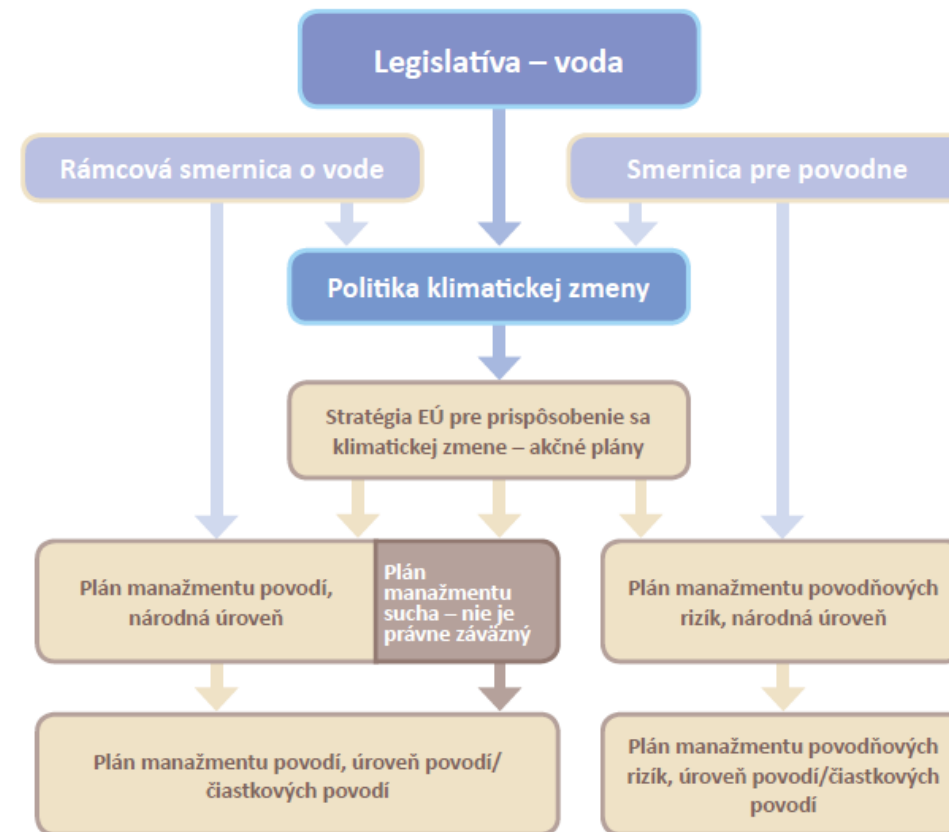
Legislatíva – voda

Rámcová smernica o vode

Smernica pre povodne

Politika klimatickej zmeny

Stratégia EÚ pre prispôsobenie sa klimatickej zmene – akčné plány

Plán manažmentu povodí, národná úroveň

Plán manažmentu sucha – nie je právne záväzný

Plán manažmentu povodňových rizík, národná úroveň

Plán manažmentu povodí, úroveň povodí/ čiastkových povodí

Plán manažmentu povodňových rizík, úroveň povodí/čiastkových povodí